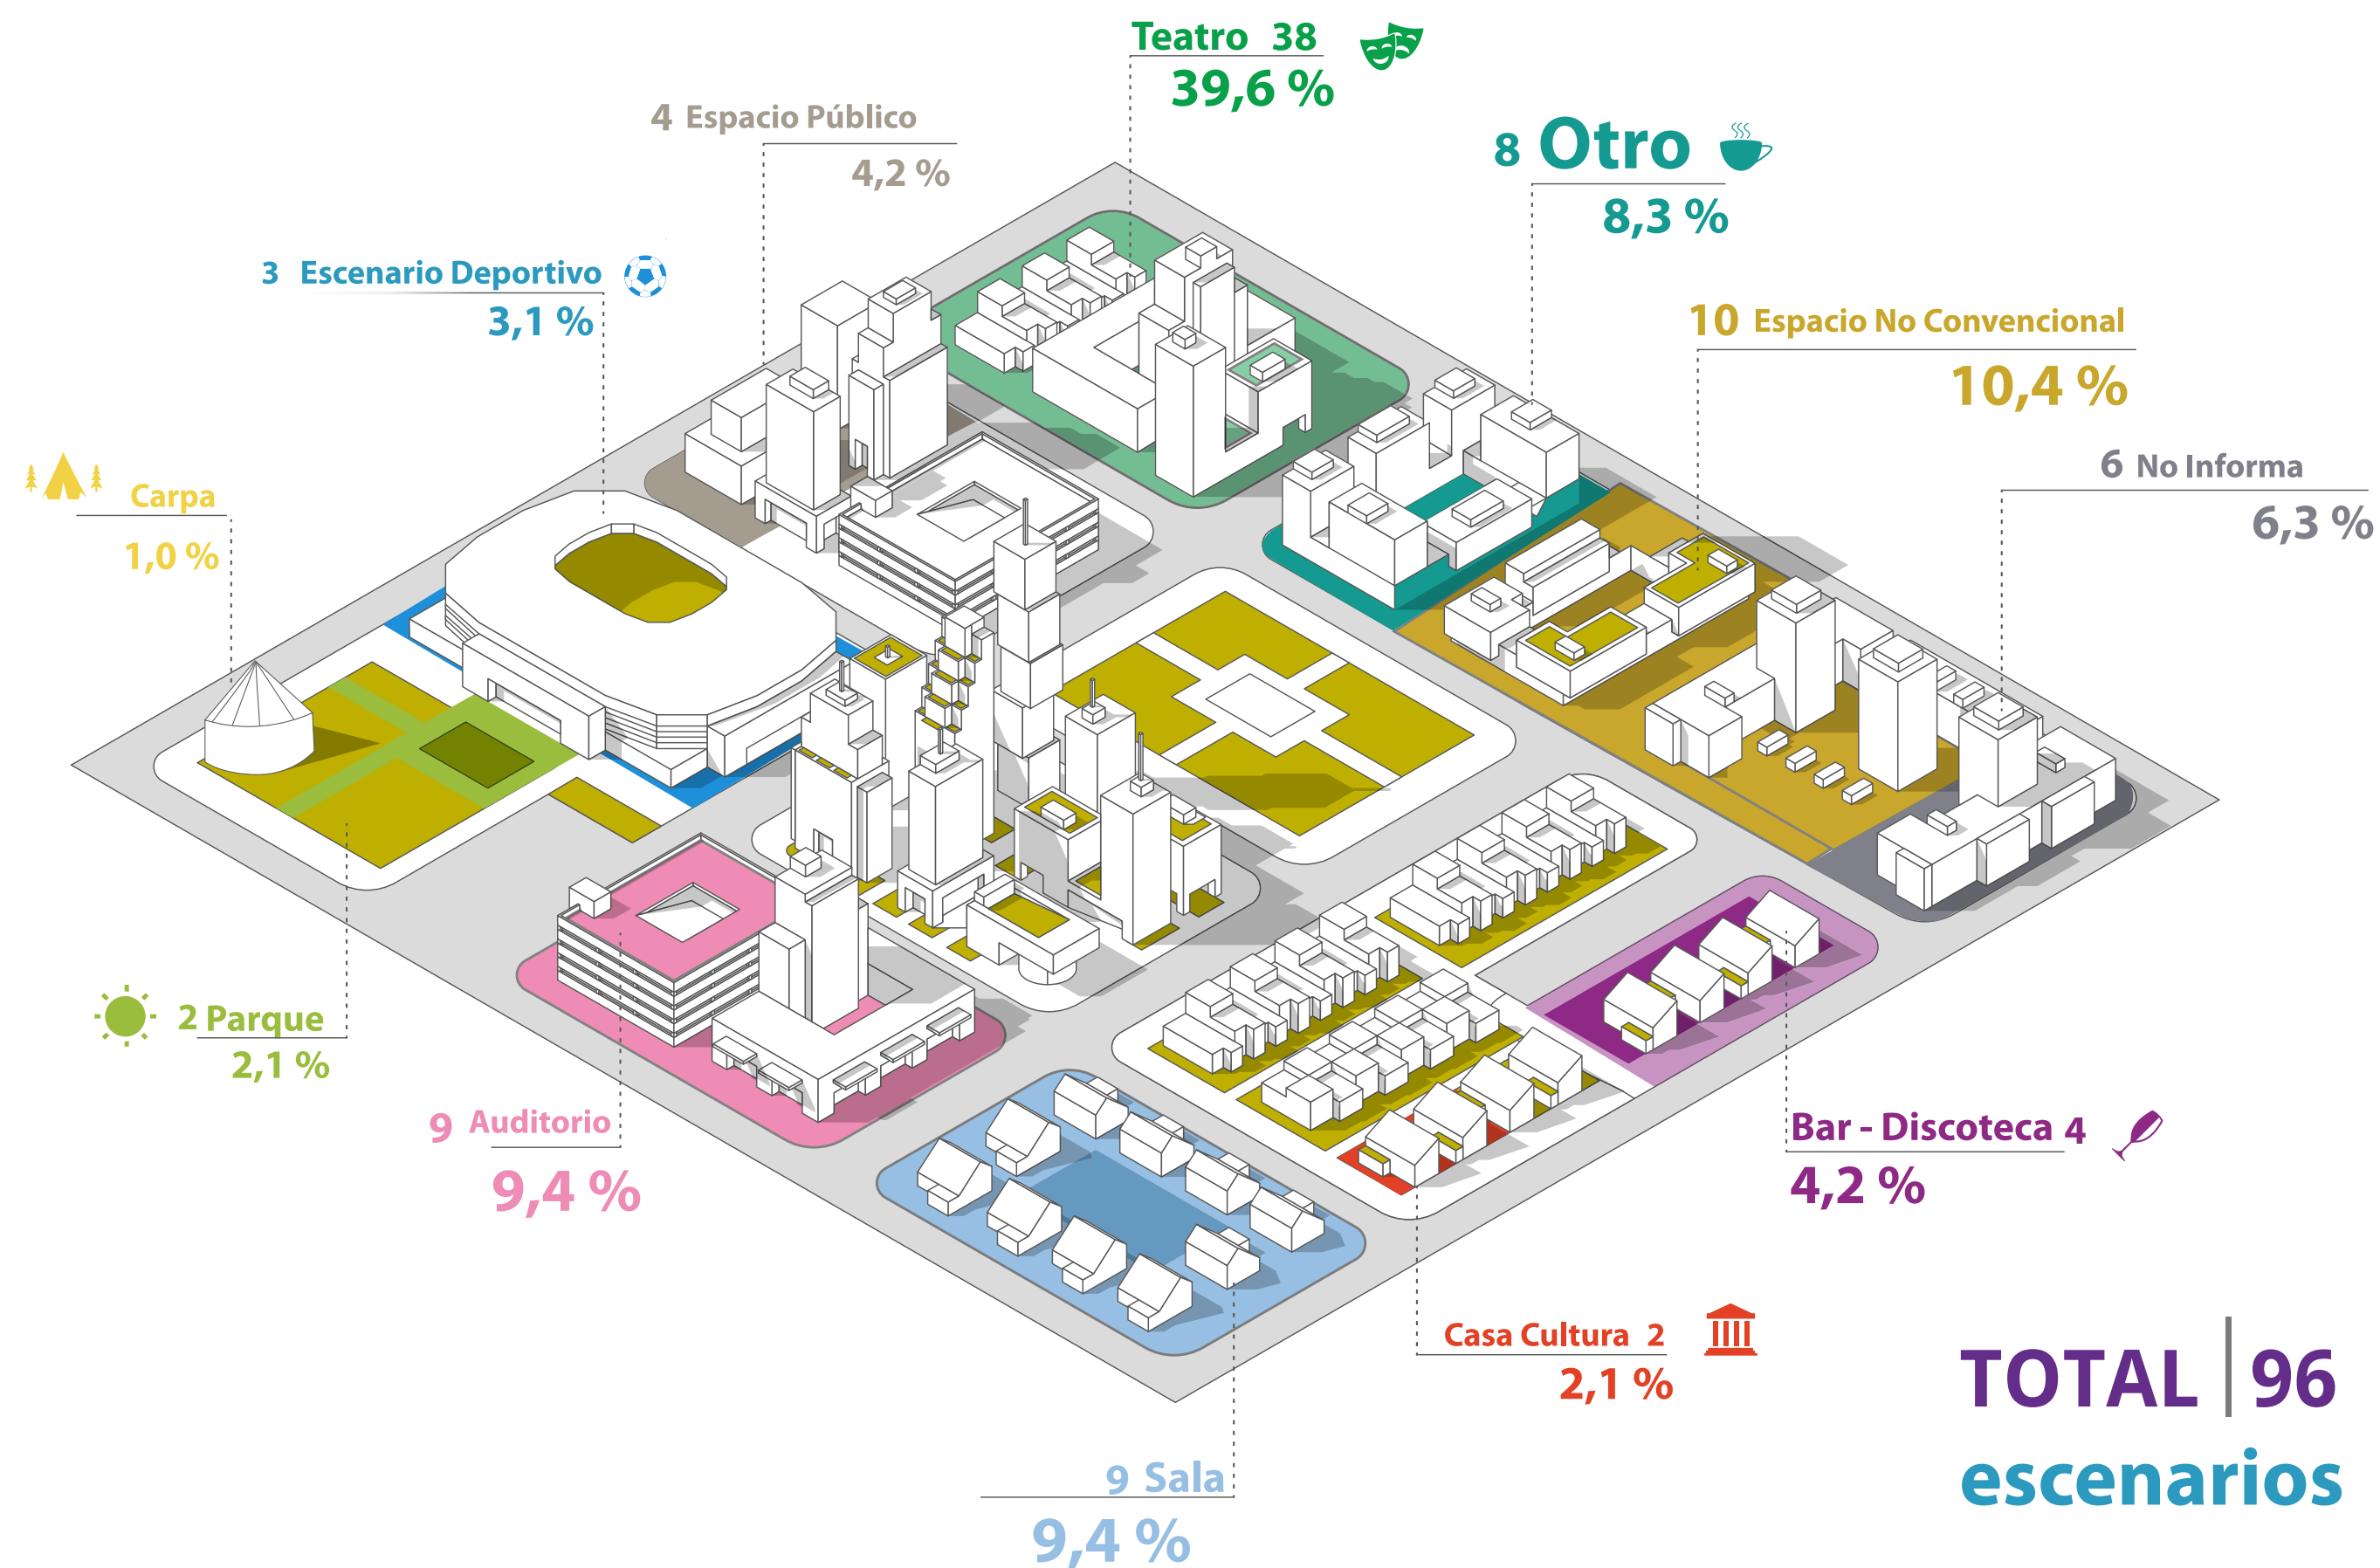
Teatro 38
39,6 %

4 Espacio Público
4,2 %

8 Otro
8,3 %

3 Escenario Deportivo
3,1 %

10 Espacio No Convencional
10,4 %

6 No Informa
6,3 %

Carpa
1,0 %

2 Parque
2,1 %

9 Auditorio
9,4 %

Bar - Discoteca 4
4,2 %

Casa Cultura 2
2,1 %

9 Sala
9,4 %

TOTAL | 96
escenarios